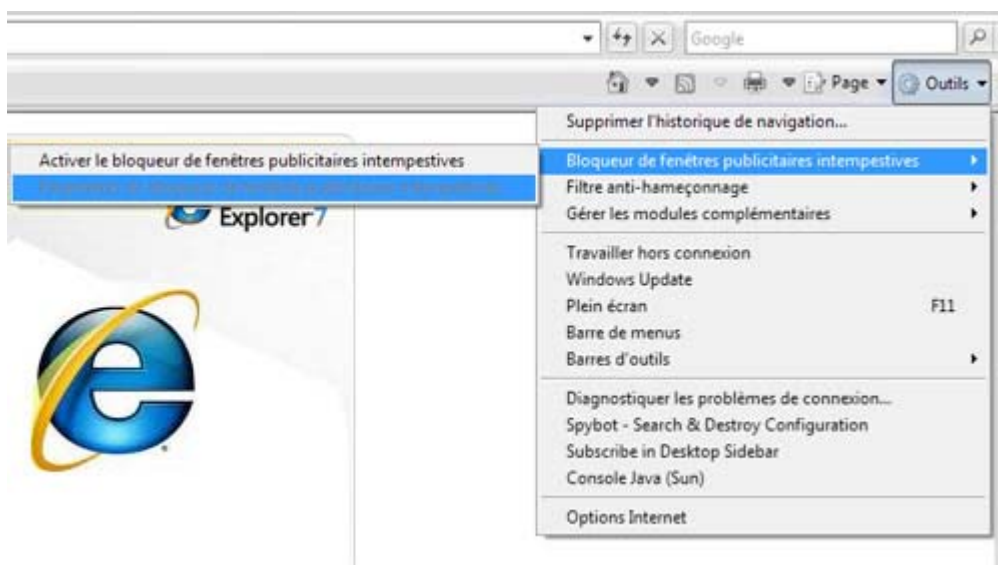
Google

Page ▾ Outils ▾

Supprimer l'historique de navigation...
Bloqueur de fenêtres publicitaires intempestives
Filtre anti-hameçonnage
Gérer les modules complémentaires
Travailler hors connexion
Windows Update
Plein écran F11
Barre de menus
Barres d'outils
Diagnostiquer les problèmes de connexion...
Spybot - Search & Destroy Configuration
Subscribe in Desktop Sidebar
Console Java (Sun)
Options Internet

Activer le bloqueur de fenêtres publicitaires intempestives
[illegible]

Explorer7